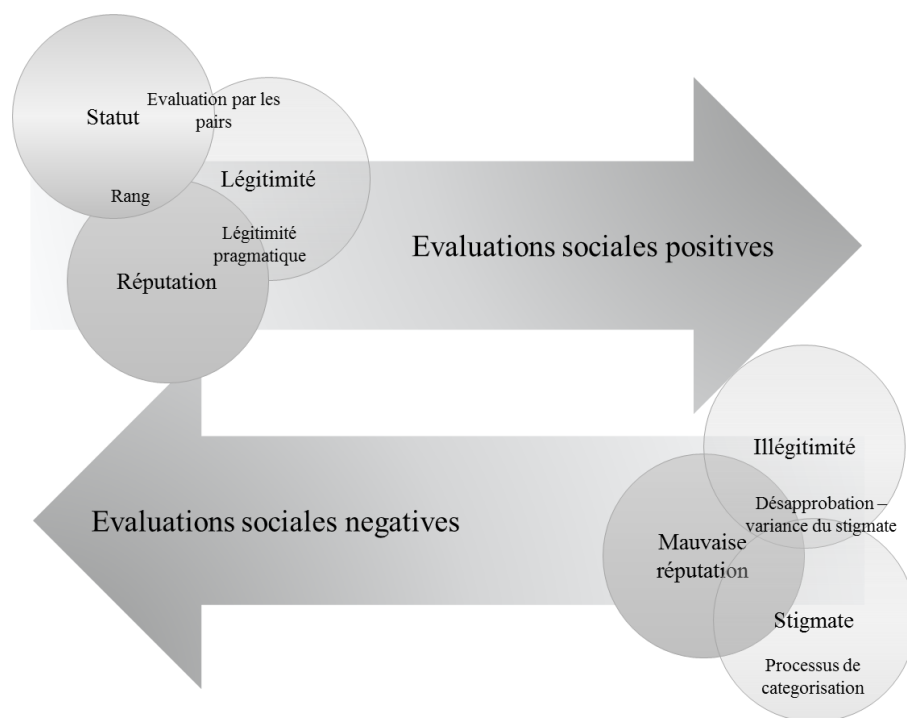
Statut

Evaluation par les pairs

Légitimité

Rang

Légitimité pragmatique

Réputation

Evaluations sociales positives

Illégitimité

Evaluations sociales negatives

Désapprobation – variance du stigmate

Mauvaise réputation

Stigmate

Processus de categorisation